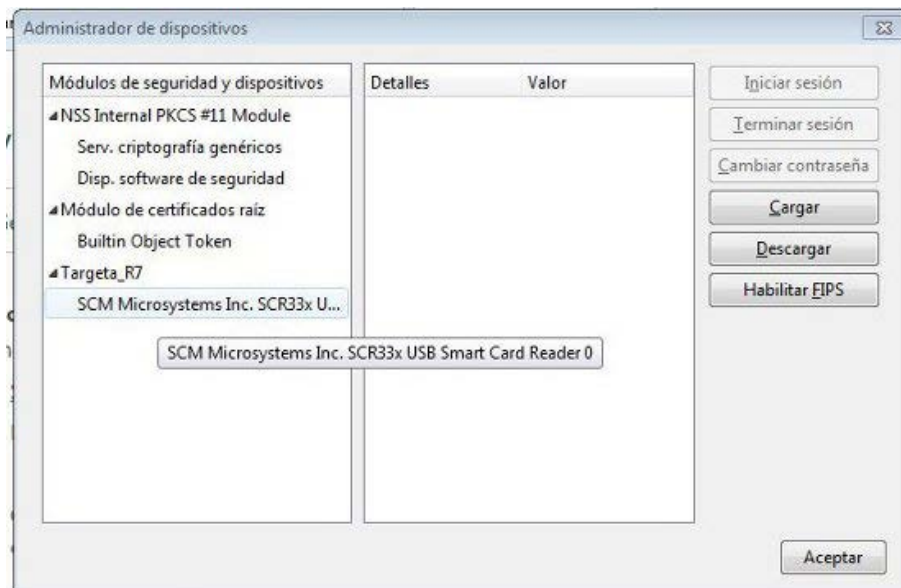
Administrador de dispositivos

Módulos de seguridad y dispositivos
NSS Internal PKCS #11 Module
Serv. criptografía genéricos
Disp. software de seguridad
Módulo de certificados raíz
Builtin Object Token
Targeta_R7
SCM Microsystems Inc. SCR33x U...

SCM Microsystems Inc. SCR33x USB Smart Card Reader 0

| Detalles | Valor |
|---|---|

Iniciar sesión
Terminar sesión
Cambiar contraseña
Cargar
Descargar
Habilitar FIPS

Aceptar